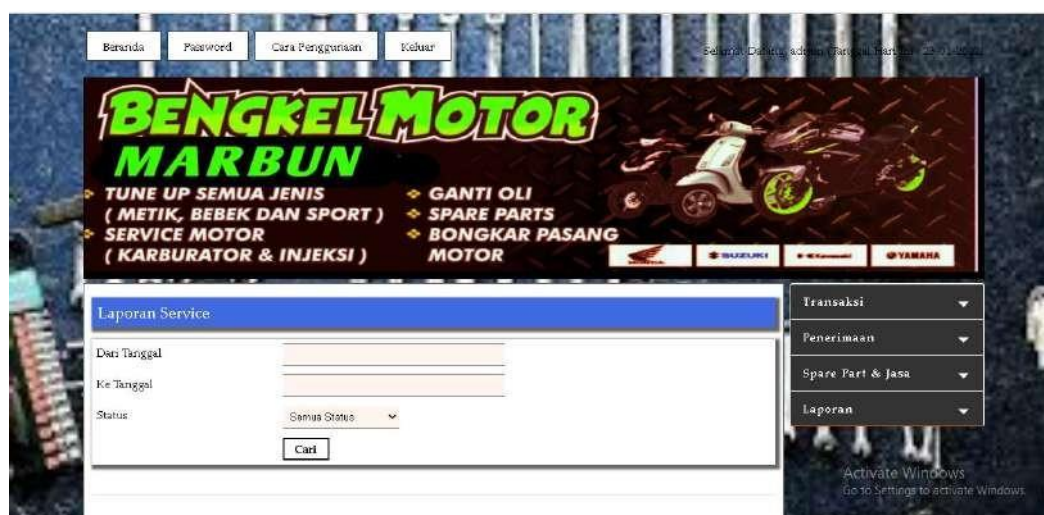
Beranda Password Cara Penggunaan Keluar

Selamat Datang admin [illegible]

BENGKEL MOTOR
MARBUN

TUNE UP SEMUA JENIS
( METIK, BEBEK DAN SPORT )
SERVICE MOTOR
( KARBURATOR & INJEKSI )

GANTI OLI
SPARE PARTS
BONGKAR PASANG MOTOR

SUZUKI Kawasaki YAMAHA

Laporan Service

Dari Tanggal
Ke Tanggal
Status Semua Status
Cari

Transaksi
Penerimaan
Spare Part & Jasa
Laporan

Activate Windows
Go to Settings to activate Windows.